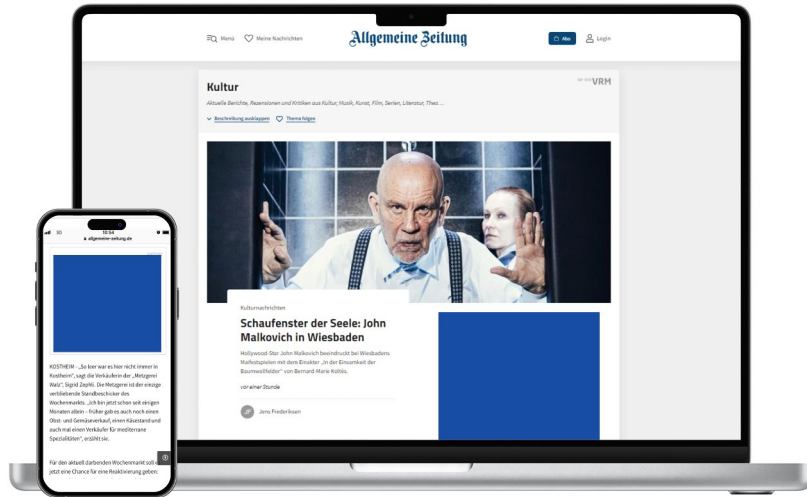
Menü Meine Nachrichten

Allgemeine Zeitung

Abo Login

Kultur

VRM

Aktuelle Berichte, Rezensionen und Kritiken aus Kultur, Musik, Kunst, Film, Serien, Literatur, Thea...

Beschreibung ausklappen Thema folgen

Kulturnachrichten

Schaufenster der Seele: John Malkovich in Wiesbaden

Hollywood-Star John Malkovich beeindruckt bei Wiesbadens Maifestspielen mit dem Einakter „In der Einsamkeit der Baumwollfelder" von Bernard-Marie Koltès.

vor einer Stunde

JF Jens Frederiksen

30 10:54
allgemeine-zeitung.de

KOSTHEIM – „So leer war es hier nicht immer in Kostheim", sagt die Verkäuferin der „Metzgerei Walz", Sigrid Zephil. Die Metzgerei ist der einzige verbliebende Standbeschicker des Wochenmarkts. „Ich bin jetzt schon seit einigen Monaten allein – früher gab es auch noch einen Obst- und Gemüseverkauf, einen Käsestand und auch mal einen Verkäufer für mediterrane Spezialitäten", erzählt sie.

Für den aktuell darbenden Wochenmarkt soll es jetzt eine Chance für eine Reaktivierung geben.